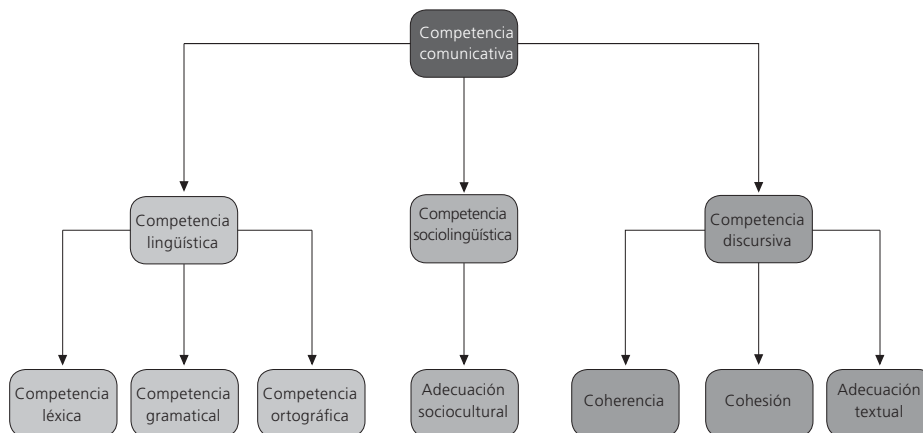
Competencia comunicativa

Competencia lingüística

Competencia sociolingüística

Competencia discursiva

Competencia léxica

Competencia gramatical

Competencia ortográfica

Adecuación sociocultural

Coherencia

Cohesión

Adecuación textual